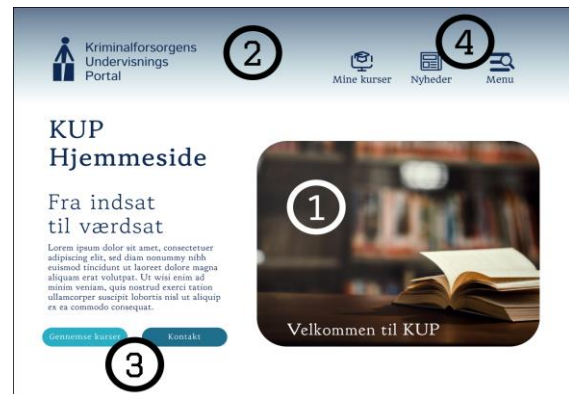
Kriminalforsorgens Undervisnings Portal

2

Mine kurser

Nyheder

4

Menu

KUP Hjemmeside

Fra indsat til værdsat

Lorem ipsum dolor sit amet, consectetuer adipiscing elit, sed diam nonummy nibh euismod tincidunt ut laoreet dolore magna aliquam erat volutpat. Ut wisi enim ad minim veniam, quis nostrud exerci tation ullamcorper suscipit lobortis nisl ut aliquip ex ea commodo consequat.

Gennemse kurser

Kontakt

3

1

Velkommen til KUP